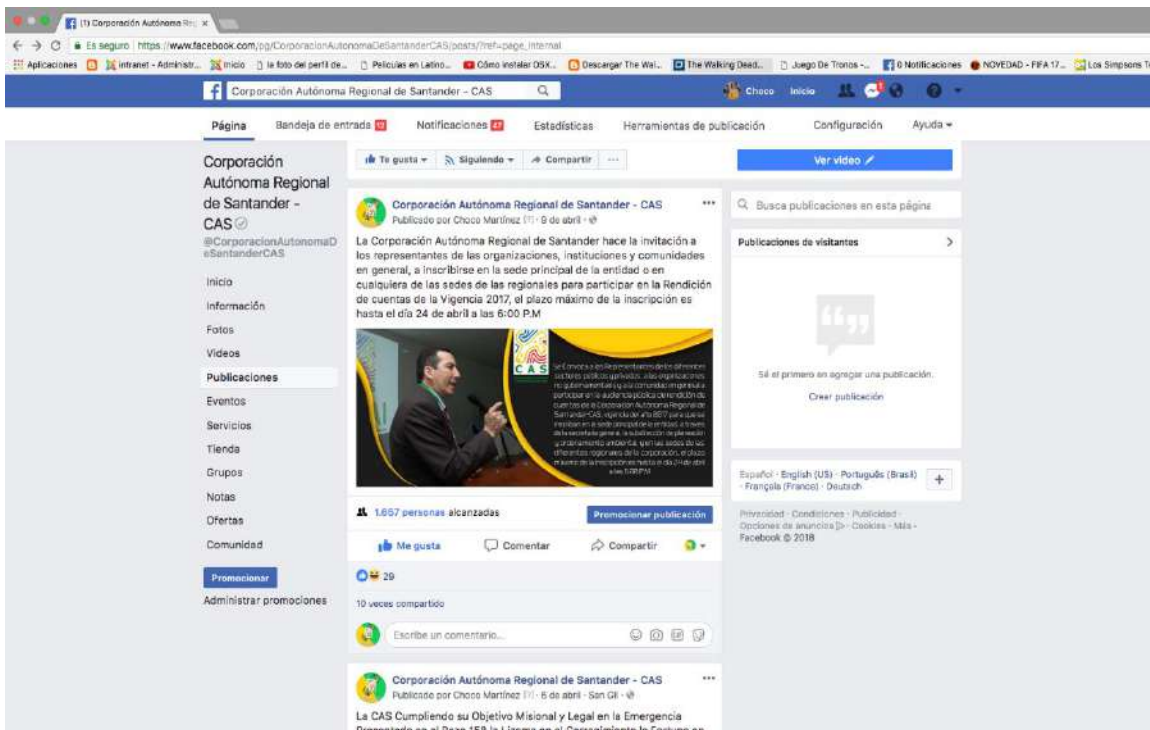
(1) Corporación Autónoma Re

Es seguro | https://www.facebook.com/pg/CorporacionAutonomaDeSantanderCAS/posts/?ref=page_internal

Aplicaciones | intranet - Administr... | Inicio | la foto del perfil de... | Peliculas en Latino... | Cómo instalar OSX... | Descargar The Wal... | The Walking Dead... | Juego De Tronos -... | 0 Notificaciones | NOVEDAD - FIFA 17... | Los Simpsons T

Corporación Autónoma Regional de Santander - CAS

Choco Inicio

Página | Bandeja de entrada 10 | Notificaciones 47 | Estadísticas | Herramientas de publicación | Configuración | Ayuda

Corporación Autónoma Regional de Santander - CAS
@CorporacionAutonomaDeSantanderCAS

Inicio
Información
Fotos
Videos
Publicaciones
Eventos
Servicios
Tienda
Grupos
Notas
Ofertas
Comunidad

Promocionar
Administrar promociones

Te gusta | Siguiendo | Compartir | ...

Corporación Autónoma Regional de Santander - CAS
Publicado por Choco Martínez [?] · 9 de abril ·

La Corporación Autónoma Regional de Santander hace la invitación a los representantes de las organizaciones, instituciones y comunidades en general, a inscribirse en la sede principal de la entidad o en cualquiera de las sedes de las regionales para participar en la Rendición de cuentas de la Vigencia 2017, el plazo máximo de la inscripción es hasta el día 24 de abril a las 6:00 P.M

CAS

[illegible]

1.657 personas alcanzadas
Promocionar publicación

Me gusta | Comentar | Compartir

29

10 veces compartido

Escribe un comentario...

Corporación Autónoma Regional de Santander - CAS
Publicado por Choco Martínez [?] · 6 de abril · San Gil ·

La CAS Cumpliendo su Objetivo Misional y Legal en la Emergencia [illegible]

Ver video

Busca publicaciones en esta página

Publicaciones de visitantes

Sé el primero en agregar una publicación.
Crear publicación

Español · English (US) · Português (Brasil) · Français (France) · Deutsch

Privacidad · Condiciones · Publicidad · Opciones de anuncios · Cookies · Más · Facebook © 2018